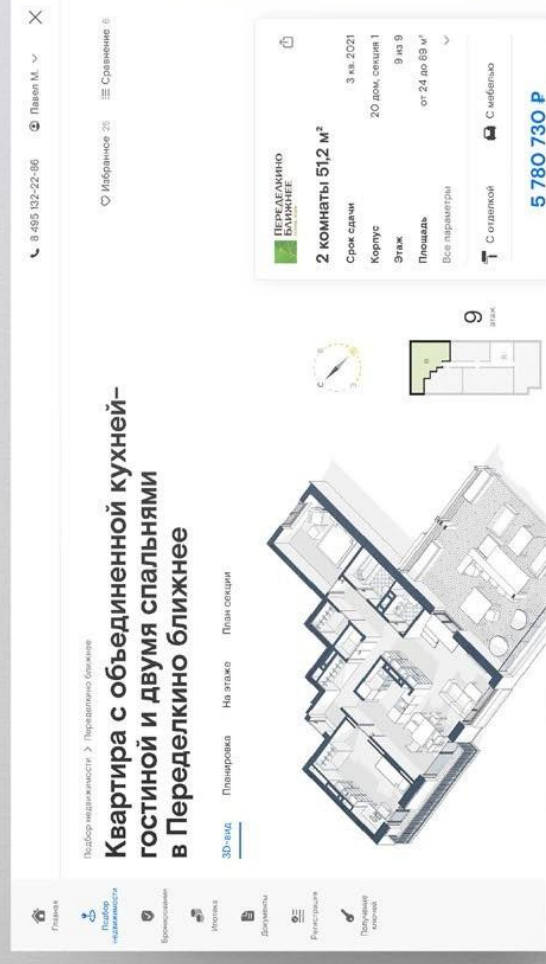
Главная
Подбор недвижимости
Бронирование
Ипотека
Документы
Регистрация
Получение ключей

Подбор недвижимости > Переделкино ближнее

Квартира с объединенной кухней-гостиной и двумя спальнями в Переделкино ближнее

3D-вид Планировка На этаже План секции

9
этаж

8 495 132-22-86 Павел М.
Избранное 26 Сравнение 6

ПЕРЕДЕЛКИНО БЛИЖНЕЕ

2 комнаты 51,2 м²

Срок сдачи 3 кв. 2021
Корпус 20 дом, секция 1
Этаж 9 из 9
Площадь от 24 до 89 м²
Все параметры

С отделкой С мебелью

5 780 730 ₽